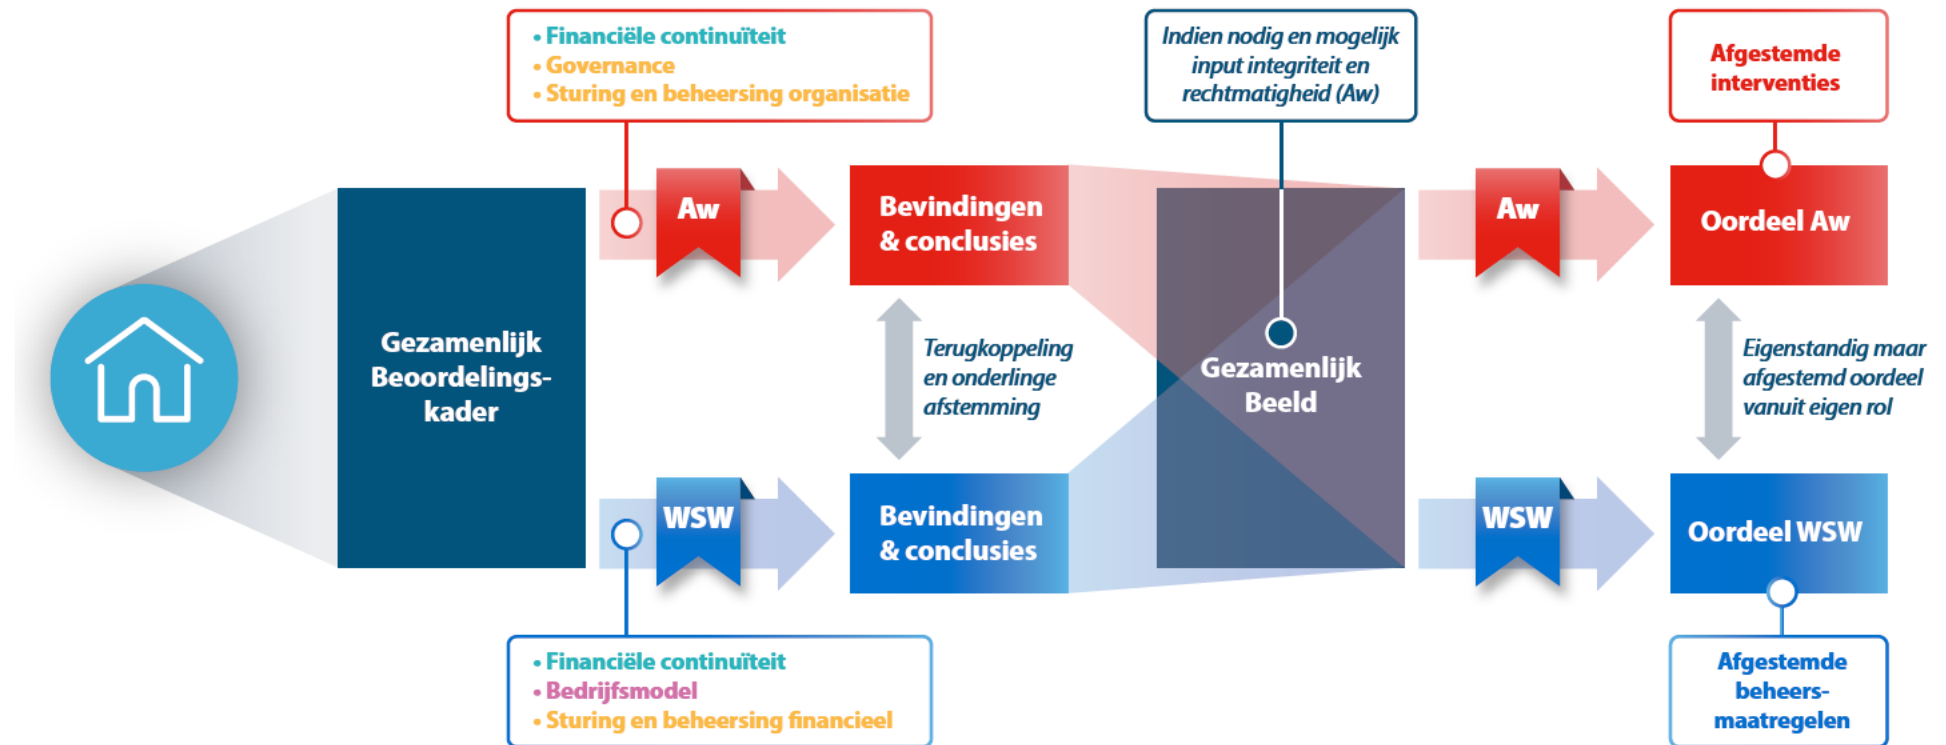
• Financiële continuïteit
• Governance
• Sturing en beheersing organisatie

Indien nodig en mogelijk input integriteit en rechtmatigheid (Aw)

Afgestemde interventies

Gezamenlijk Beoordelingskader

Aw

Bevindingen & conclusies

Gezamenlijk Beeld

Aw

Oordeel Aw

Terugkoppeling en onderlinge afstemming

Eigenstandig maar afgestemd oordeel vanuit eigen rol

WSW

Bevindingen & conclusies

WSW

Oordeel WSW

• Financiële continuïteit
• Bedrijfsmodel
• Sturing en beheersing financieel

Afgestemde beheersmaatregelen